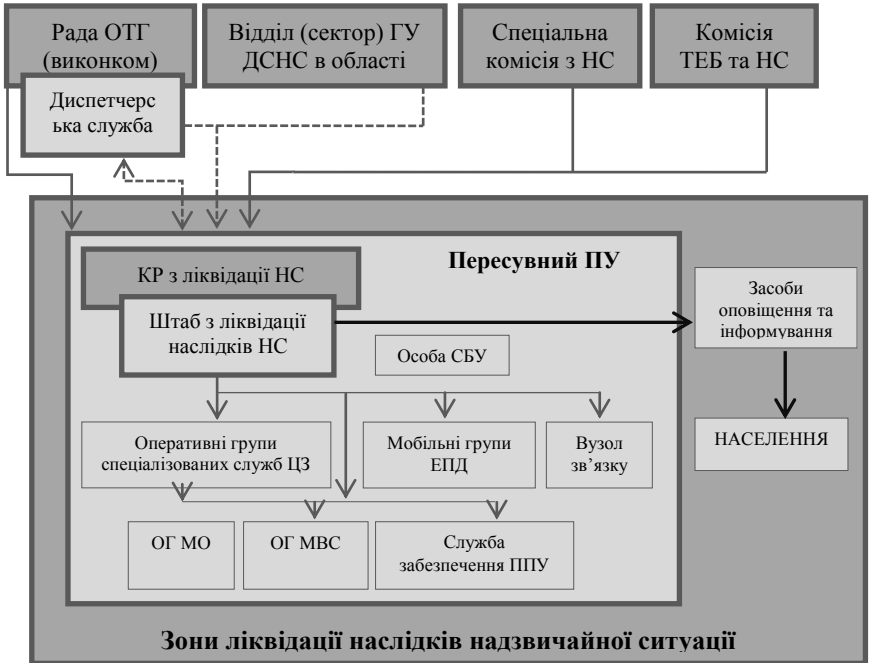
Рада ОТГ (виконком)

Відділ (сектор) ГУ ДСНС в області

Спеціальна комісія з НС

Комісія ТЕБ та НС

Диспетчерська служба

КР з ліквідації НС

Пересувний ПУ

Штаб з ліквідації наслідків НС

Особа СБУ

Засоби оповіщення та інформування

НАСЕЛЕННЯ

Оперативні групи спеціалізованих служб ЦЗ

Мобільні групи ЕПД

Вузол зв'язку

ОГ МО

ОГ МВС

Служба забезпечення ППУ

Зони ліквідації наслідків надзвичайної ситуації